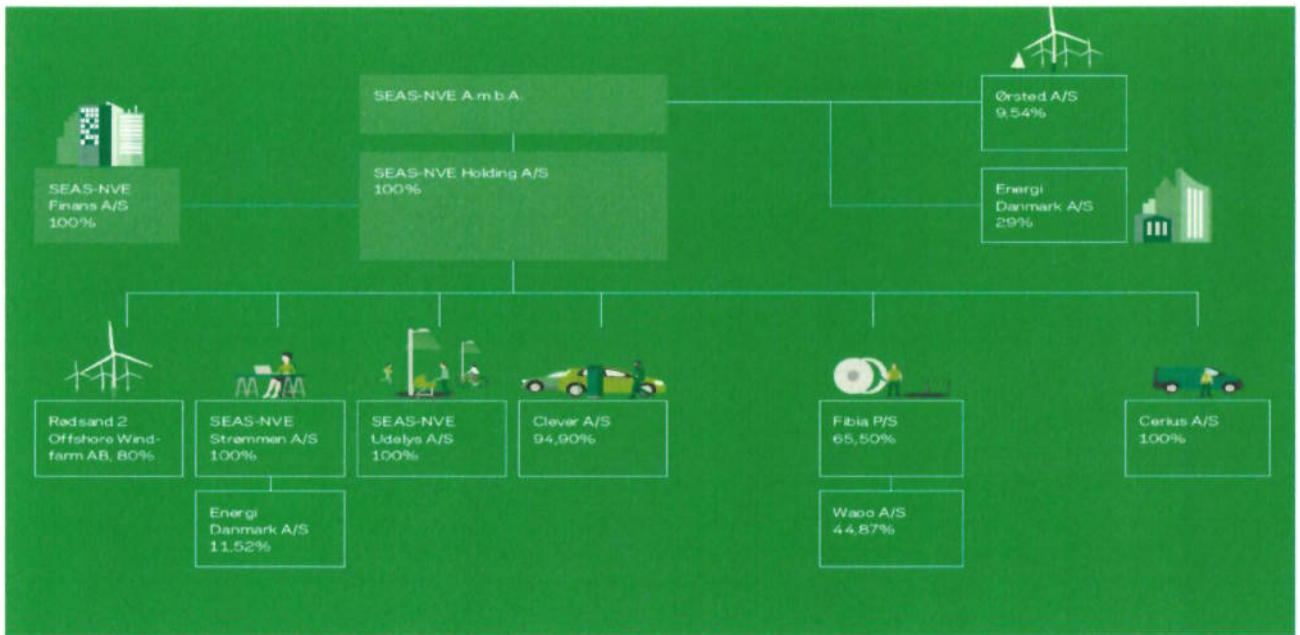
SEAS-NVE A.m.b.A.

SEAS-NVE Holding A/S
100%

SEAS-NVE Finans A/S
100%

Ørsted A/S
9,54%

Energi Danmark A/S
29%

Rødsand 2 Offshore Windfarm AB, 80%

SEAS-NVE Strømmen A/S
100%

Energi Danmark A/S
11,52%

SEAS-NVE Udelys A/S
100%

Clever A/S
94,90%

Fibia P/S
65,50%

Waoo A/S
44,87%

Cerius A/S
100%